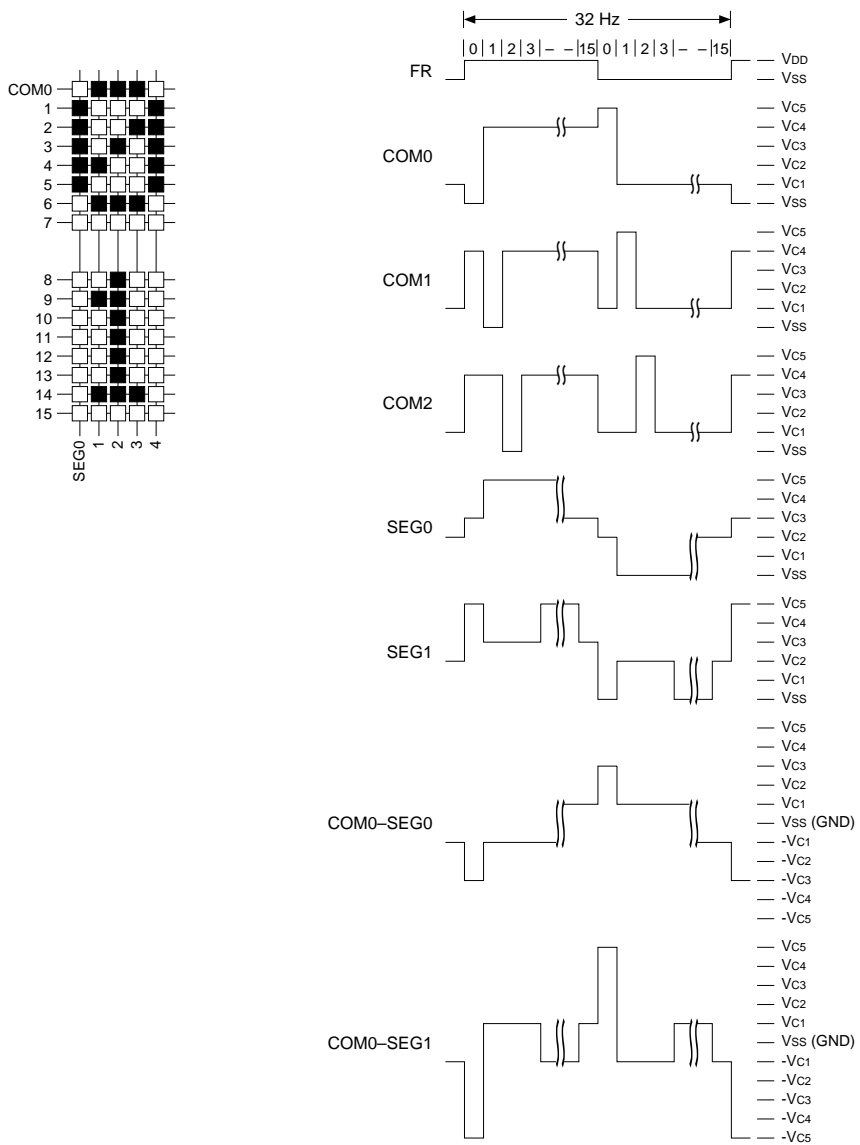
COM0
1
2
3
4
5
6
7
8
9
10
11
12
13
14
15
SEG0 1 2 3 4

32 Hz
0 | 1 | 2 | 3 | – – | 15 | 0 | 1 | 2 | 3 | – – | 15

FR
— $V_{DD}$
— $V_{SS}$

COM0
— $V_{C5}$
— $V_{C4}$
— $V_{C3}$
— $V_{C2}$
— $V_{C1}$
— $V_{SS}$

COM1
— $V_{C5}$
— $V_{C4}$
— $V_{C3}$
— $V_{C2}$
— $V_{C1}$
— $V_{SS}$

COM2
— $V_{C5}$
— $V_{C4}$
— $V_{C3}$
— $V_{C2}$
— $V_{C1}$
— $V_{SS}$

SEG0
— $V_{C5}$
— $V_{C4}$
— $V_{C3}$
— $V_{C2}$
— $V_{C1}$
— $V_{SS}$

SEG1
— $V_{C5}$
— $V_{C4}$
— $V_{C3}$
— $V_{C2}$
— $V_{C1}$
— $V_{SS}$

COM0–SEG0
— $V_{C5}$
— $V_{C4}$
— $V_{C3}$
— $V_{C2}$
— $V_{C1}$
— $V_{SS}$ (GND)
— $-V_{C1}$
— $-V_{C2}$
— $-V_{C3}$
— $-V_{C4}$
— $-V_{C5}$

COM0–SEG1
— $V_{C5}$
— $V_{C4}$
— $V_{C3}$
— $V_{C2}$
— $V_{C1}$
— $V_{SS}$ (GND)
— $-V_{C1}$
— $-V_{C2}$
— $-V_{C3}$
— $-V_{C4}$
— $-V_{C5}$